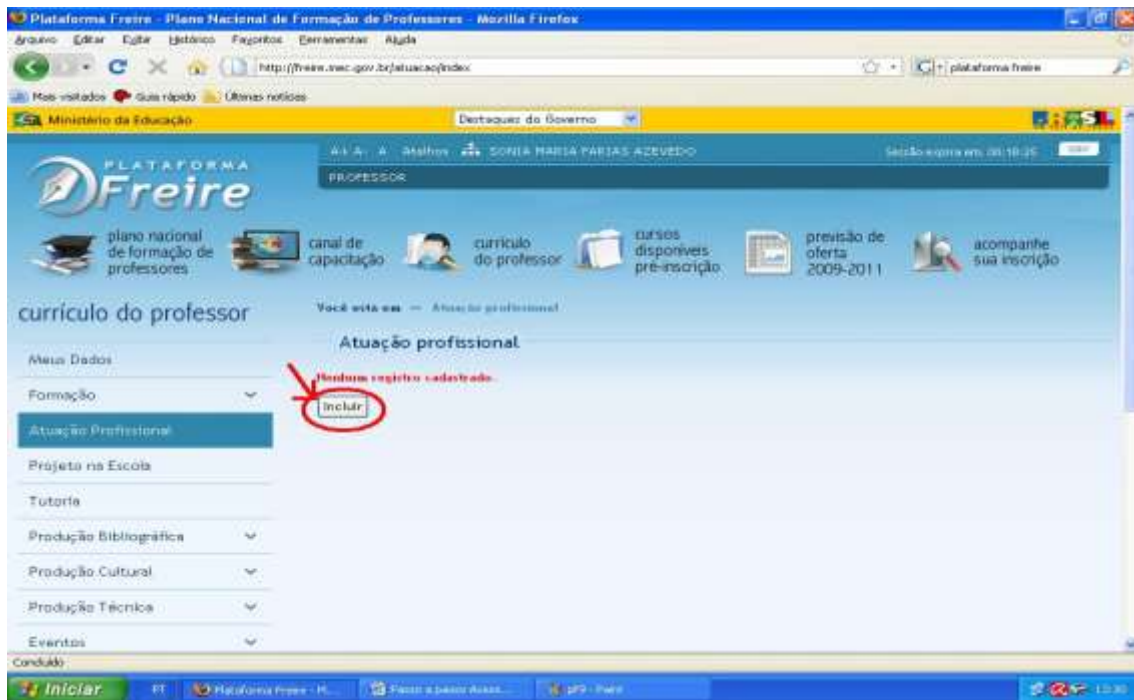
Plataforma Freire - Plano Nacional de Formação de Professores - Mozilla Firefox

Arquivo Editar Exibir Histórico Favoritos Ferramentas Ajuda

http://freire.mec.gov.br/atuacao/index

plataforma freire

Mais visitados Guia rápido Últimas notícias

Ministério da Educação

Destaques do Governo

A+ A- A Atalhos SONIA MARIA FARIAS AZEVEDO

Sessão expira em: 00:18:25

PROFESSOR

PLATAFORMA Freire

plano nacional de formação de professores

canal de capacitação

currículo do professor

cursos disponíveis pré-inscrição

previsão de oferta 2009-2011

acompanhe sua inscrição

currículo do professor

Você está em — Atuação profissional

Atuação profissional

Meus Dados

Formação

Atuação Profissional

Projeto na Escola

Tutoria

Produção Bibliográfica

Produção Cultural

Produção Técnica

Eventos

Nenhum registro cadastrado.

Incluir

Concluído

Iniciar

PT

Plataforma Freire - M...

Passo a passo Assas...

pf9 - Paint

13:30